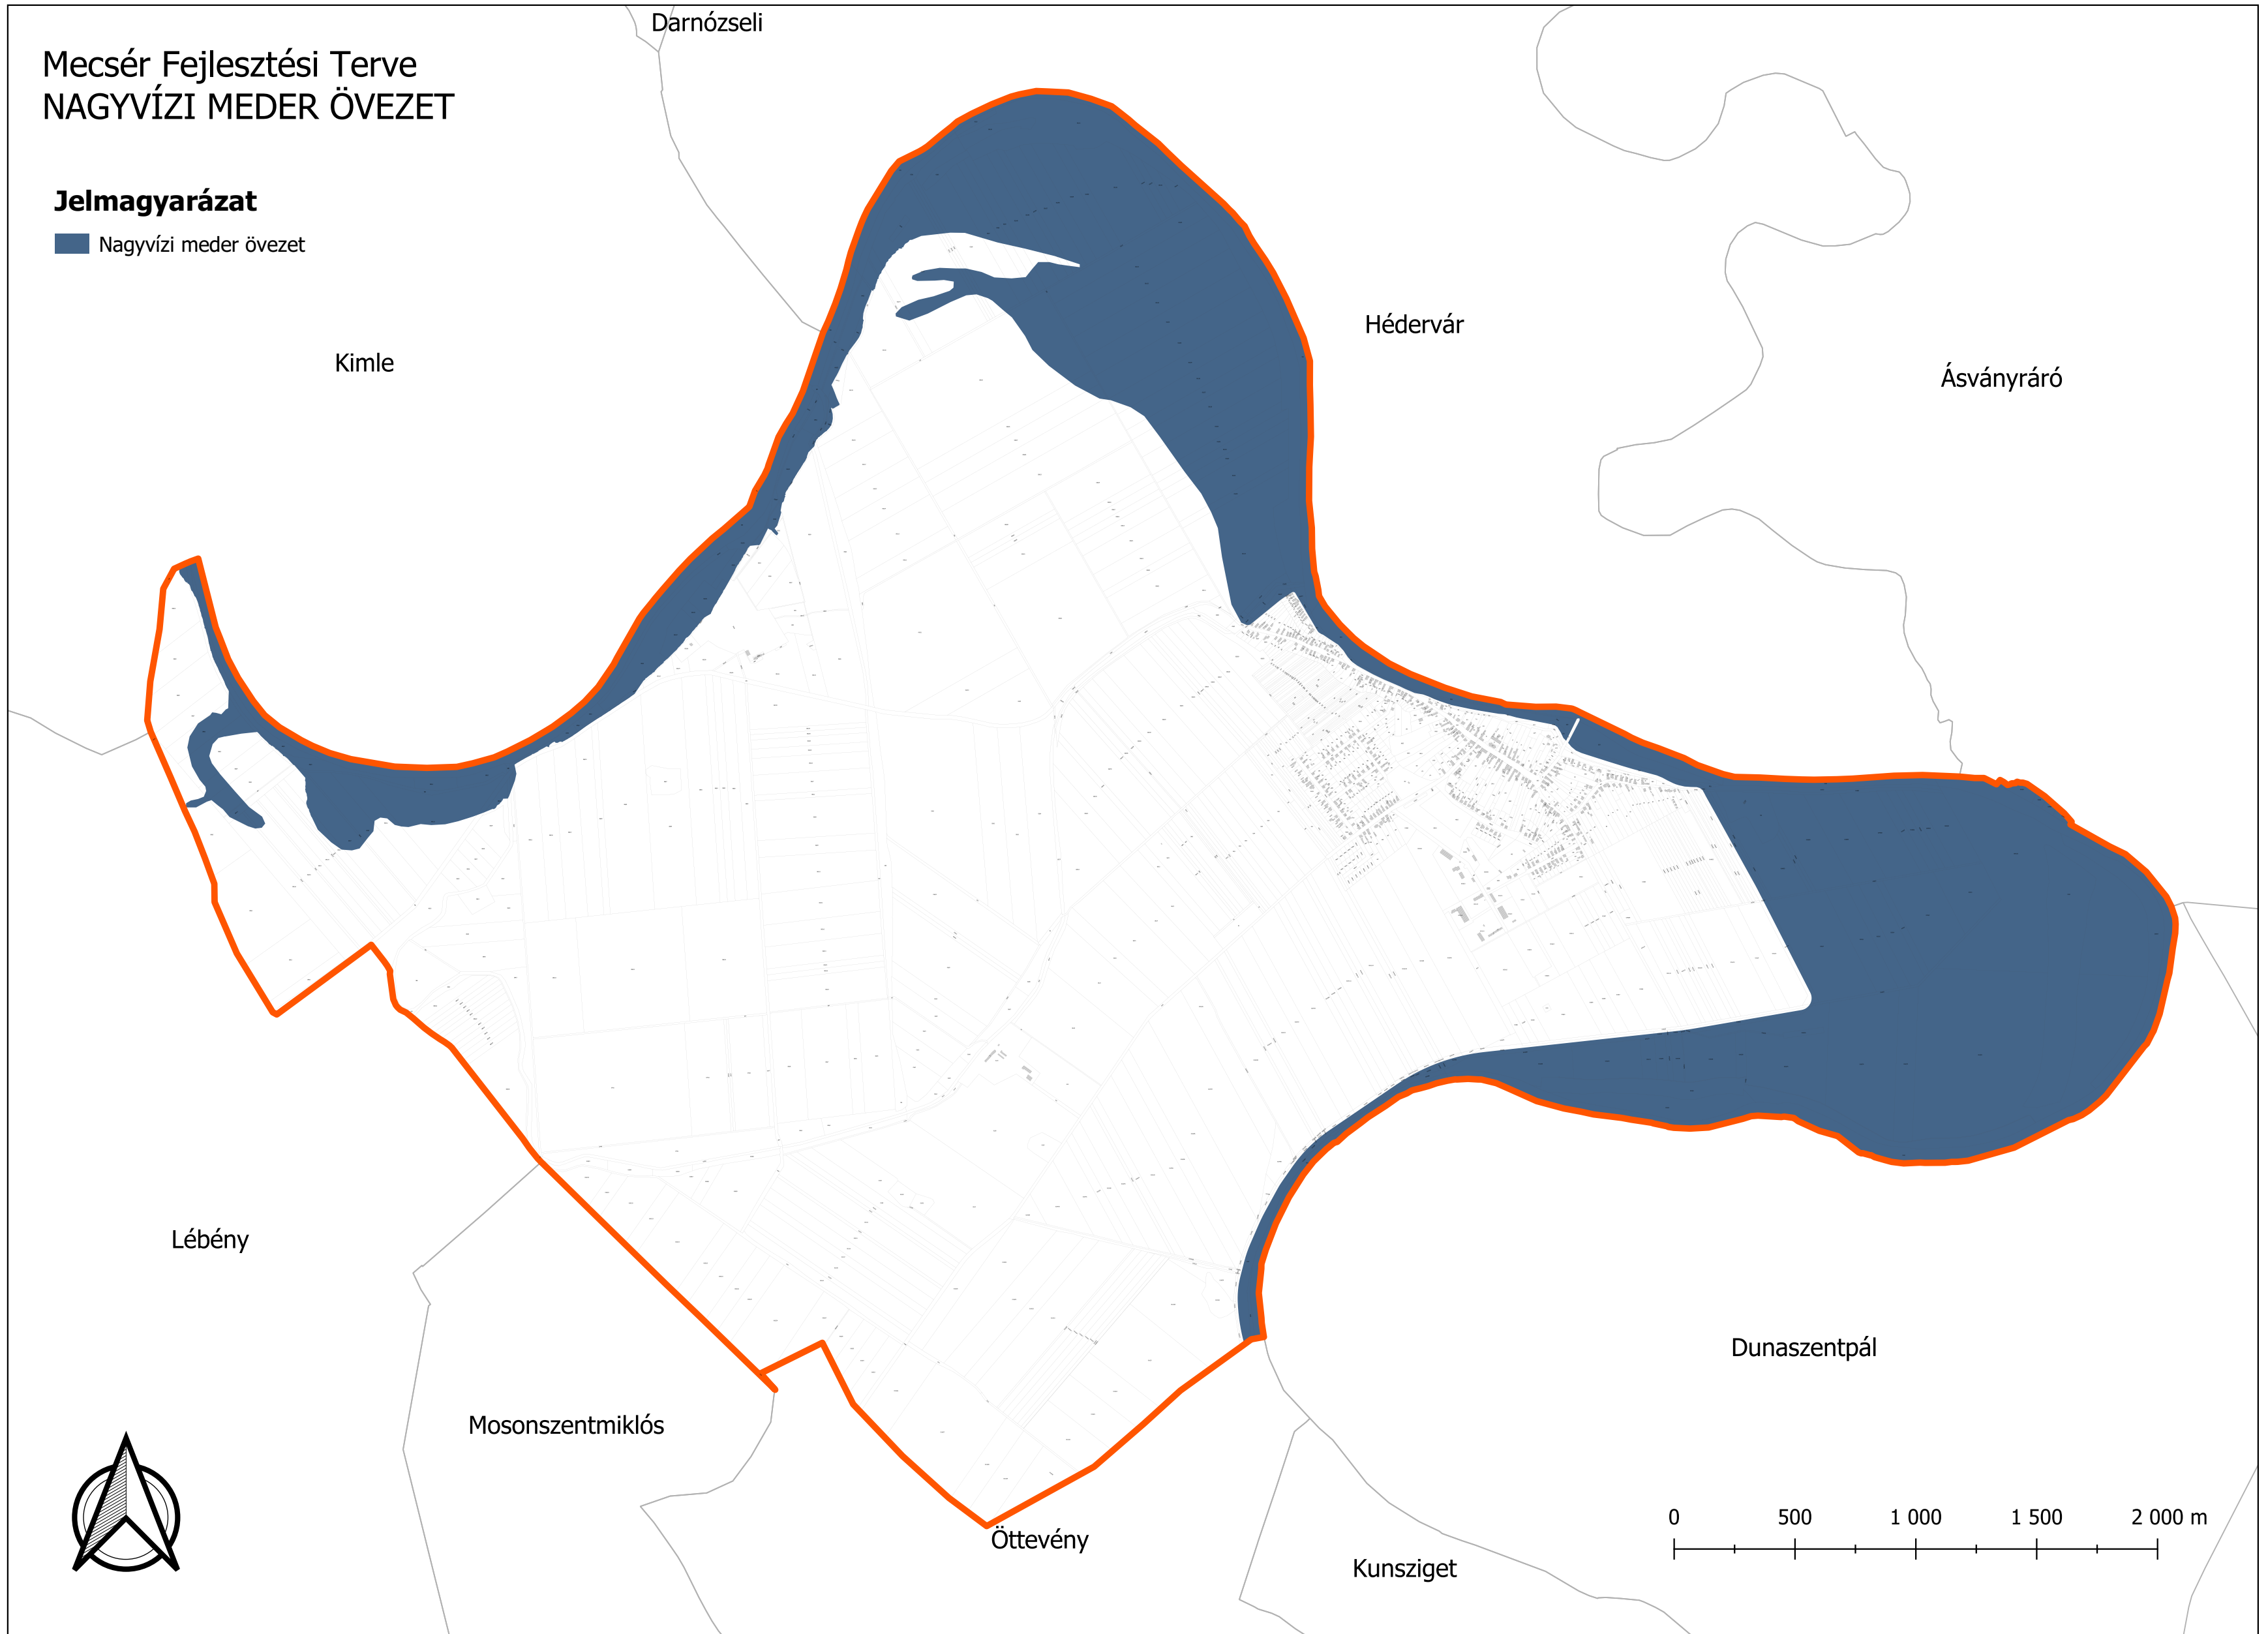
Mecsér Fejlesztési Terve
NAGYVÍZI MEDER ÖVEZET

Darnózseli

Jelmagyarázat
Nagyvízi meder övezet

Kimle

Hédervár

Ásványráró

Lébény

Dunaszentpál

Mosonszentmiklós

Öttevény

Kunsziget

0 500 1 000 1 500 2 000 m